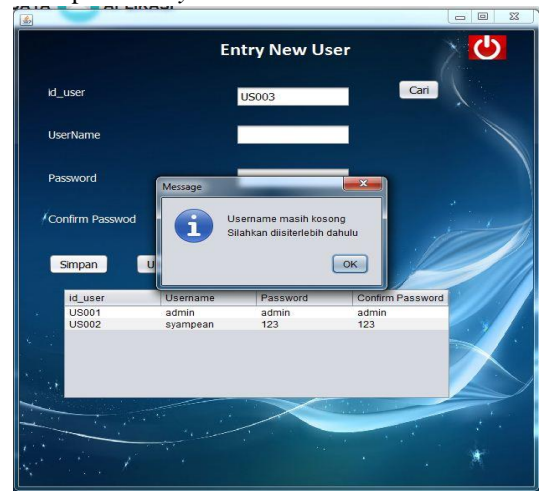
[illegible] APLIKASI

Entry New User

id_user
US003
Cari

UserName

Password

Confirm Passwod

Simpan
U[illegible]

Message
Username masih kosong
Silahkan diisiterlebih dahulu
OK

| id_user | Username | Password | Confirm Password |
|---|---|---|---|
| US001 | admin | admin | admin |
| US002 | syampean | 123 | 123 |